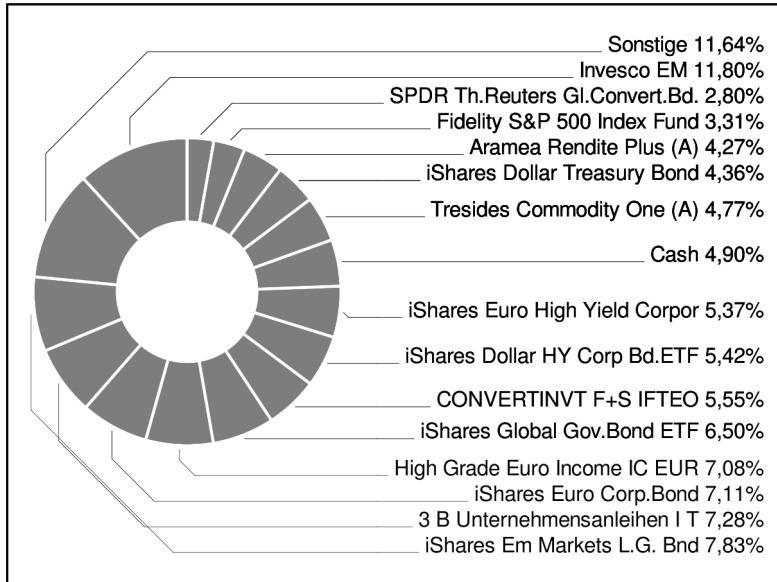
Sonstige 11,64%
Invesco EM 11,80%
SPDR Th.Reuters Gl.Convert.Bd. 2,80%
Fidelity S&P 500 Index Fund 3,31%
Aramea Rendite Plus (A) 4,27%
iShares Dollar Treasury Bond 4,36%
Tresides Commodity One (A) 4,77%
Cash 4,90%
iShares Euro High Yield Corpor 5,37%
iShares Dollar HY Corp Bd.ETF 5,42%
CONVERTINVT F+S IFTEO 5,55%
iShares Global Gov.Bond ETF 6,50%
High Grade Euro Income IC EUR 7,08%
iShares Euro Corp.Bond 7,11%
3 B Unternehmensanleihen I T 7,28%
iShares Em Markets L.G. Bnd 7,83%